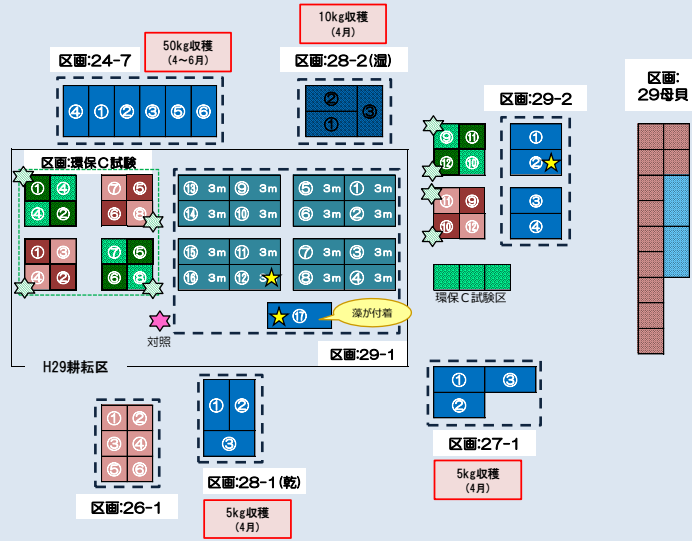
10kg収穫
(4月)

区画:24-7

50kg収穫
(4～6月)

④ ① ② ③ ⑤ ⑥

区画:28-2(湿)

② ③
①

区画:29-2

① ②

③ ④

⑨ ⑪
⑫ ⑩

⑪ ⑨
⑩ ⑫

区画:
29母貝

区画:環保C試験

① ④
④ ②

⑦ ⑤
⑥ ⑮

① ③
④ ②

⑦ ⑤
⑥ ⑬

⑬ 3m ⑨ 3m
⑭ 3m ⑩ 3m

⑤ 3m ① 3m
⑥ 3m ② 3m

⑮ 3m ⑪ 3m
⑯ 3m ⑫ 3m

⑦ 3m ③ 3m
⑧ 3m ④ 3m

⑰

藻が付着

環保C試験区

対照

区画:29-1

H29耕転区

① ③
②

区画:27-1

5kg収穫
(4月)

① ②
③ ④
⑤ ⑥

区画:26-1

① ②
③

区画:28-1(乾)

5kg収穫
(4月)